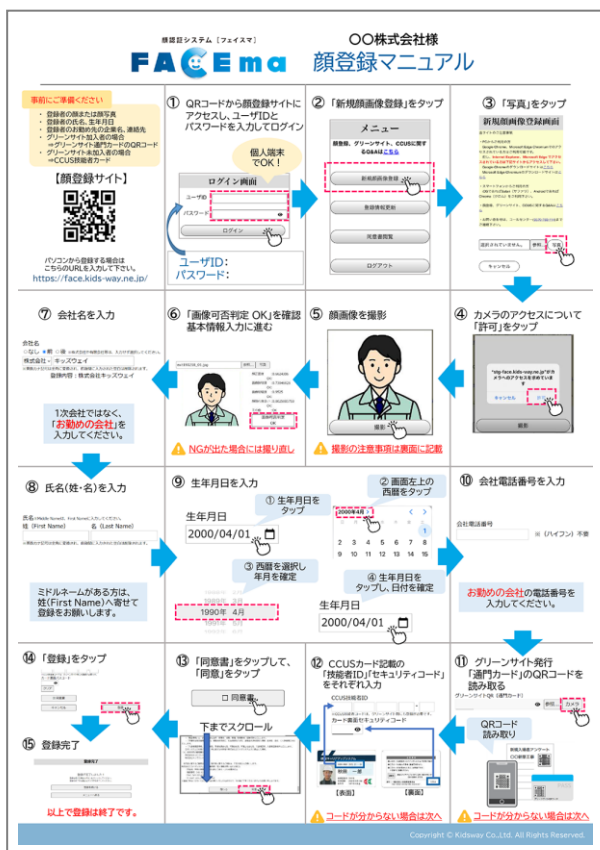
顔認証システム［フェイスマ］
FACEma
〇〇株式会社様
顔登録マニュアル

事前にご準備ください
・登録者の顔または顔写真
・登録者の氏名、生年月日
・登録者お勤め先の企業名、連絡先
・グリーンサイト加入者の場合
⇒グリーンサイト通門カードのQRコード
・グリーンサイト未加入者の場合
⇒CCUS技能者カード

【顔登録サイト】
パソコンから登録する場合は
こちらのURLを入力して下さい。
https://face.kids-way.ne.jp/

① QRコードから顔登録サイトにアクセスし、ユーザIDとパスワードを入力してログイン
個人端末でOK！
ログイン画面
ユーザID
パスワード
ログイン
ユーザID：
パスワード：

② 「新規顔画像登録」をタップ
メニュー
顔登録、グリーンサイト、CCUSに関するQ&Aはこちら
新規顔画像登録
登録情報更新
同意書閲覧
ログアウト

③ 「写真」をタップ
新規顔画像登録画面
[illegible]
選択されていません。 参照 写真
キャンセル

④ カメラのアクセスについて「許可」をタップ
"http-face.kids-way.ne.jp"がカメラへのアクセスを求めています
キャンセル 許可
撮影

⑤ 顔画像を撮影
撮影
撮影の注意事項は裏面に記載

⑥ 「画像可否判定 OK」を確認基本情報入力に進む
NGが出た場合には撮り直し

⑦ 会社名を入力
会社名
株式会社 キッズウェイ
登録内容：株式会社キッズウェイ
1次会社ではなく、「お勤めの会社」を入力してください。

⑧ 氏名(姓・名)を入力
氏名
姓 (First Name) 名 (Last Name)
ミドルネームがある方は、姓(First Name)へ寄せて登録をお願いします。

⑨ 生年月日を入力
① 生年月日をタップ
生年月日
2000/04/01
② 画面左上の西暦をタップ
2000年4月
③ 西暦を選択し年月を確定
1990年 4月
④ 生年月日をタップし、日付を確定
生年月日
2000/04/01

⑩ 会社電話番号を入力
会社電話番号
※（ハイフン）不要
お勤めの会社の電話番号を入力してください。

⑪ グリーンサイト発行「通門カード」のQRコードを読み取る
グリーンサイトID（通門カード）
参照 カメラ
QRコード読み取り
コードが分からない場合は次へ

⑫ CCUSカード記載の「技能者ID」「セキュリティコード」をそれぞれ入力
CCUS技能者ID
カード裏面セキュリティコード
【表面】 【裏面】
コードが分からない場合は次へ

⑬ 「同意書」をタップして、「同意」をタップ
□ 同意書
下までスクロール

⑭ 「登録」をタップ
登録

⑮ 登録完了
以上で登録は終了です。

Copyright © Kidsway Co.,Ltd. All Rights Reserved.